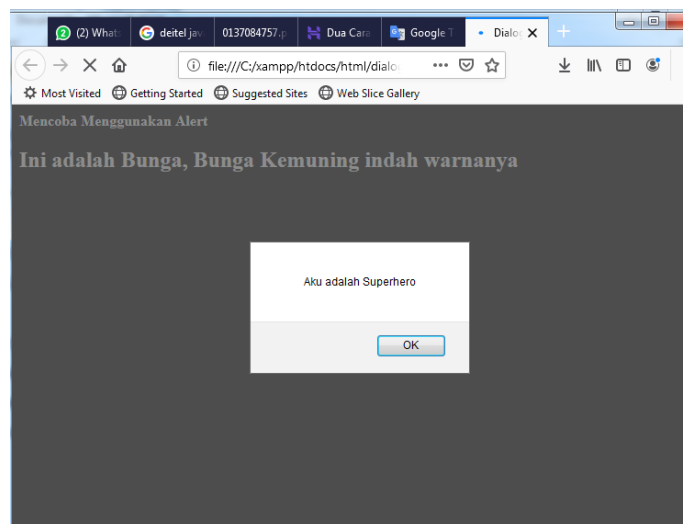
(2) Whats
deitel jav
0137084757.p
Dua Cara
Google T
Dialo
file:///C:/xampp/htdocs/html/dialo
Most Visited
Getting Started
Suggested Sites
Web Slice Gallery

Mencoba Menggunakan Alert

Ini adalah Bunga, Bunga Kemuning indah warnanya

Aku adalah Superhero

OK